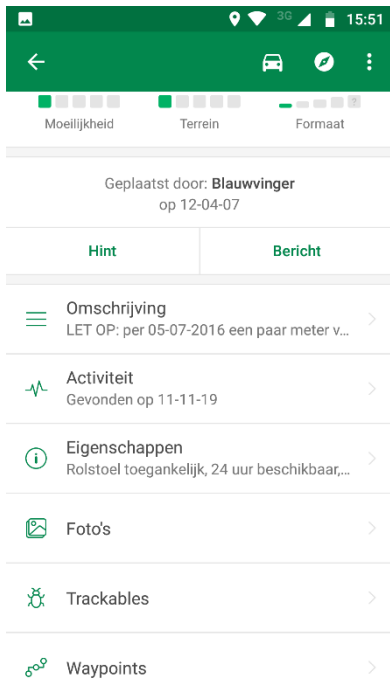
3G 15:51

Moeilijkheid Terrein Formaat

Geplaatst door: Blauwvinger
op 12-04-07

Hint Bericht

Omschrijving
LET OP: per 05-07-2016 een paar meter v...

Activiteit
Gevonden op 11-11-19

Eigenschappen
Rolstoel toegankelijk, 24 uur beschikbaar,...

Foto's

Trackables

Waypoints